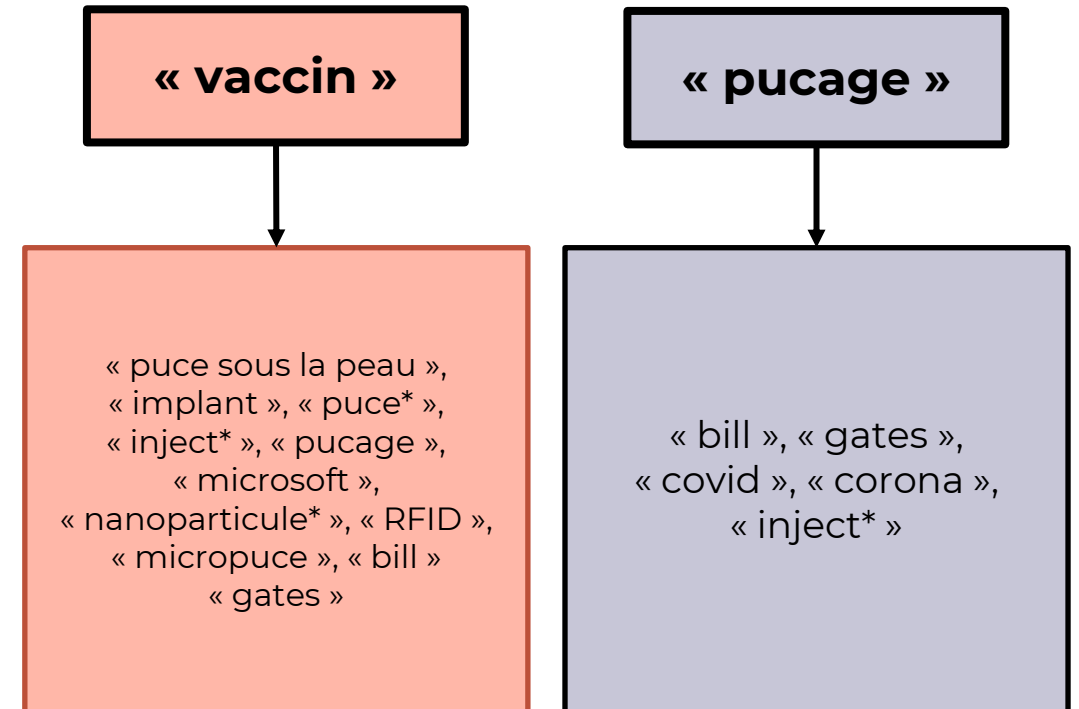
« vaccin »

« pucage »

« puce sous la peau », « implant », « puce* », « inject* », « pucage », « microsoft », « nanoparticule* », « RFID », « micropuce », « bill » « gates »

« bill », « gates », « covid », « corona », « inject* »